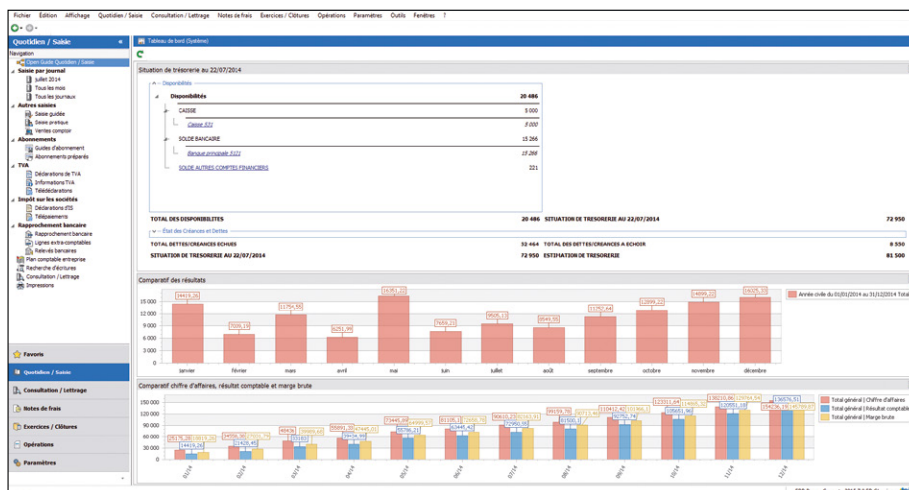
Fichier Edition Affichage Quotidien / Saisie Consultation / Lettrage Notes de frais Exercices / Clôtures Opérations Paramètres Outils Fenêtres ?

Quotidien / Saisie
Navigation
Open Guide Quotidien / Saisie
Saisie par journal
Juillet 2014
Tous les mois
Tous les journaux
Autres saisies
Saisie guidée
Saisie pratique
Ventes comptoir
Abonnements
Guides d'abonnement
Abonnements préparés
TVA
Déclarations de TVA
Informations TVA
Télédéclarations
Impôt sur les sociétés
Déclarations d'IS
Télépaiements
Rapprochement bancaire
Rapprochement bancaire
Lignes extra-comptables
Relevés bancaires
Plan comptable entreprise
Recherche d'écritures
Consultation / Lettrage
Impressions

Favoris
Quotidien / Saisie
Consultation / Lettrage
Notes de frais
Exercices / Clôtures
Opérations
Paramètres

Tableau de bord (Système)

Situation de trésorerie au 22/07/2014

Disponibilités
Disponibilités 20 486
CAISSE 5 000
Caisse 531 5 000
SOLDE BANCAIRE 15 266
Banque principale 512 15 266
SOLDE AUTRES COMPTES FINANCIERS 221

TOTAL DES DISPONIBILITES 20 486 SITUATION DE TRESORERIE AU 22/07/2014 72 950
État des Créances et Dettes
TOTAL DETTES/CREANCES ECHUES 52 464 TOTAL DES DETTES/CREANCES A ECHOIR 8 550
SITUATION DE TRESORERIE AU 22/07/2014 72 950 ESTIMATION DE TRESORERIE 81 500

Comparatif des résultats
15 000
12 000
9 000
6 000
3 000
0
14419,26 7009,19 11759,55 6251,99 16351,02 7659,22 9606,13 8649,99 11552,64 12899,22 14899,22 16035,22
janvier février mars avril mai juin juillet août septembre octobre novembre décembre
Année civile du 01/01/2014 au 31/12/2014 Total

Comparatif chiffre d'affaires, résultat comptable et marge brute
140 000
120 000
100 000
80 000
60 000
40 000
20 000
0
Total général | Chiffre d'affaires
Total général | Résultat comptable
Total général | Marge brute